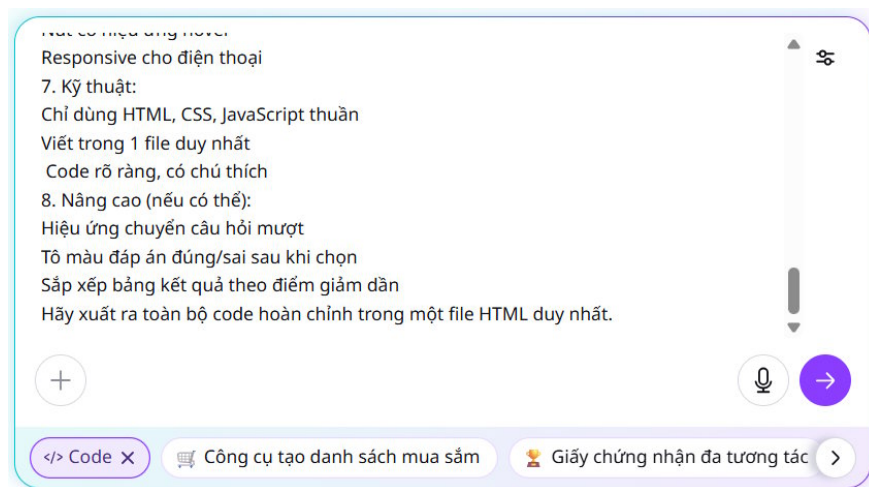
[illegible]
Responsive cho điện thoại
7. Kỹ thuật:
Chỉ dùng HTML, CSS, JavaScript thuần
Viết trong 1 file duy nhất
Code rõ ràng, có chú thích
8. Nâng cao (nếu có thể):
Hiệu ứng chuyển câu hỏi mượt
Tô màu đáp án đúng/sai sau khi chọn
Sắp xếp bảng kết quả theo điểm giảm dần
Hãy xuất ra toàn bộ code hoàn chỉnh trong một file HTML duy nhất.

</> Code ✕
Công cụ tạo danh sách mua sắm
Giấy chứng nhận đa tương tác